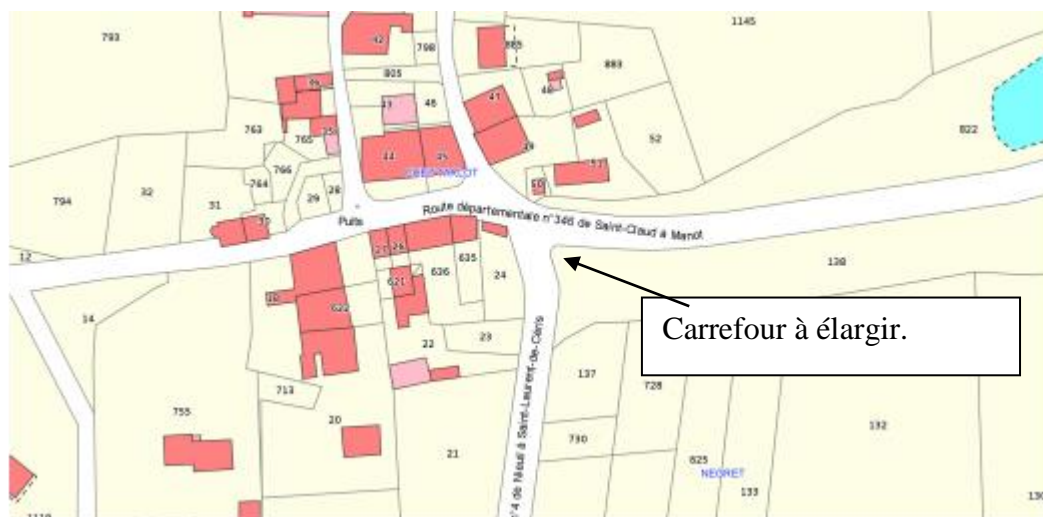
793
42
798
885
1145
805
883
45
40
47
48
763
765
37
822
766
44
35
52
764
29
28
CHEZ MALOT
51
50
794
32
31
30
Puits
Route départementale n°346 de Saint-Claud à Manot
12
27
26
635
636
24
138
621
30
622
14
22
23
Carrefour à élargir.
137
728
713
755
20
730
132
21
825
NEGRET
133
130
1119
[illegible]4 de Nieuil à Saint-Laurent-de-Céris